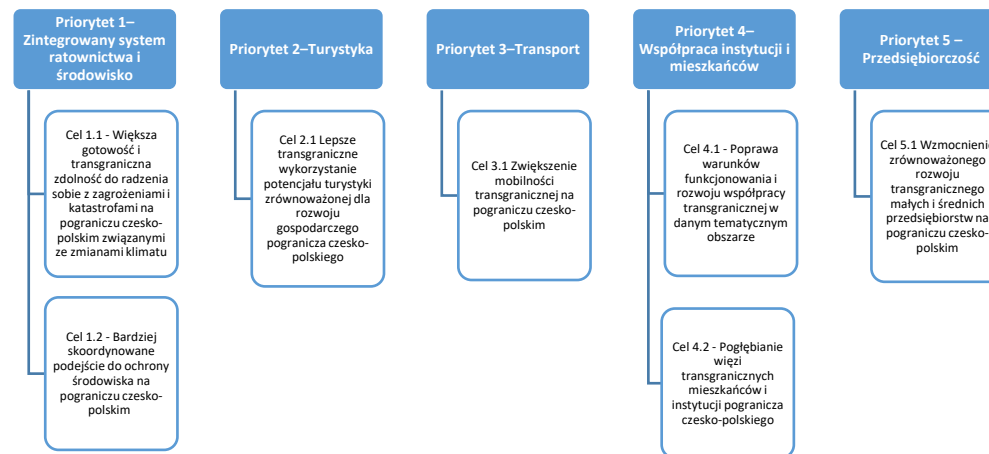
Priorytet 1– Zintegrowany system ratownictwa i środowisko

Cel 1.1 - Większa gotowość i transgraniczna zdolność do radzenia sobie z zagrożeniami i katastrofami na pograniczu czesko-polskim związanymi ze zmianami klimatu

Cel 1.2 - Bardziej skoordynowane podejście do ochrony środowiska na pograniczu czesko-polskim

Priorytet 2–Turystyka

Cel 2.1 Lepsze transgraniczne wykorzystanie potencjału turystyki zrównoważonej dla rozwoju gospodarczego pogranicza czesko-polskiego

Priorytet 3–Transport

Cel 3.1 Zwiększenie mobilności transgranicznej na pograniczu czesko-polskim

Priorytet 4– Współpraca instytucji i mieszkańców

Cel 4.1 - Poprawa warunków funkcjonowania i rozwoju współpracy transgranicznej w danym tematycznym obszarze

Cel 4.2 - Pogłębianie więzi transgranicznych mieszkańców i instytucji pogranicza czesko-polskiego

Priorytet 5 – Przedsiębiorczość

Cel 5.1 Wzmocnienie zrównoważonego rozwoju transgranicznego małych i średnich przedsiębiorstw na pograniczu czesko-polskim